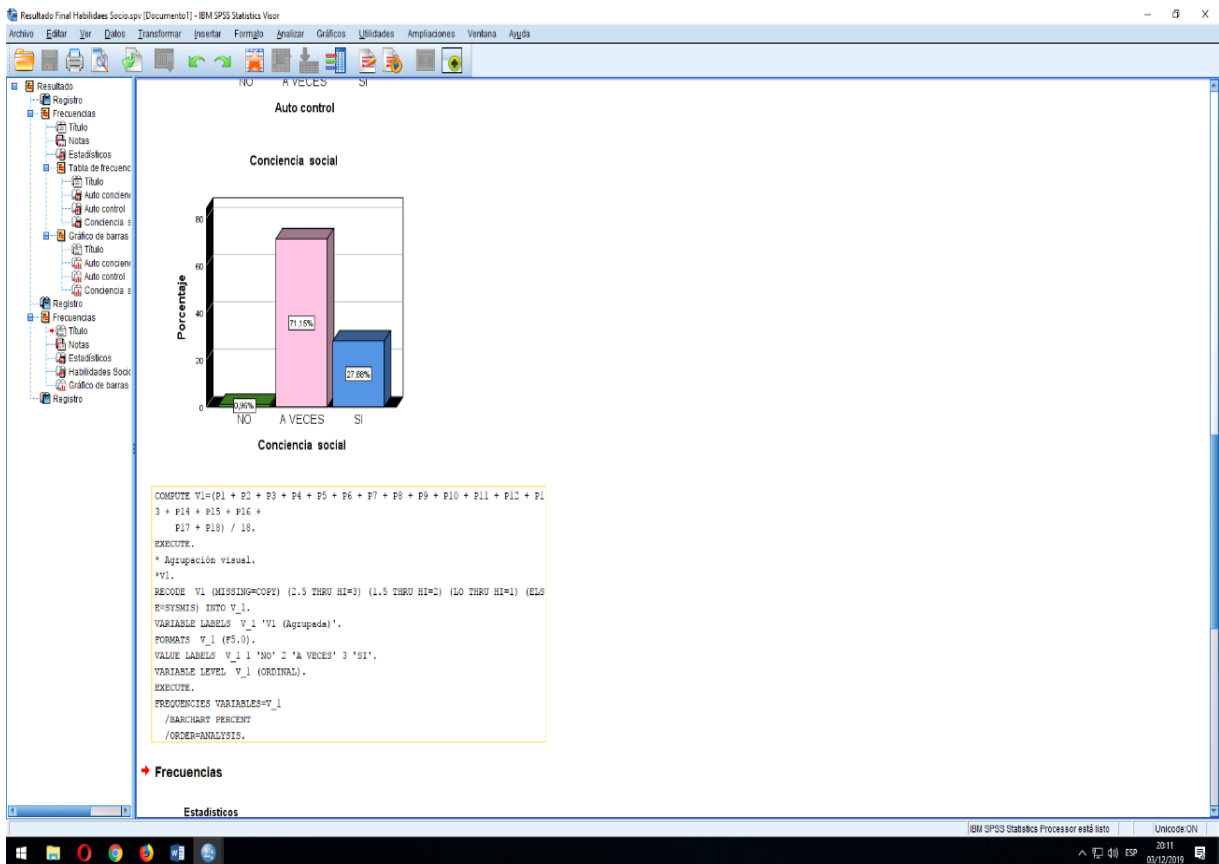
Resultado Final Habilidaes Socio.spv [Documento1] - IBM SPSS Statistics Visor

Archivo Editar Ver Datos Transformar Insertar Formato Analizar Gráficos Utilidades Ampliaciones Ventana Ayuda

Resultado
Registro
Frecuencias
Título
Notas
Estadísticos
Tabla de frecuenc
Título
Auto concien
Auto control
Conciencia s
Gráfico de barras
Título
Auto concien
Auto control
Conciencia s
Registro
Frecuencias
Título
Notas
Estadísticos
Habilidades Socic
Gráfico de barras
Registro

NO A VECES SI

Auto control

Conciencia social

80
60
40
20
0

Porcentaje

2,96%
71,15%
27,88%

NO A VECES SI

Conciencia social

COMPUTE V1=(P1 + P2 + P3 + P4 + P5 + P6 + P7 + P8 + P9 + P10 + P11 + P12 + P13 + P14 + P15 + P16 +
P17 + P18) / 18.
EXECUTE.
* Agrupación visual.
*V1.
RECODE V1 (MISSING=COPY) (2.5 THRU HI=3) (1.5 THRU HI=2) (LO THRU HI=1) (ELSE=SYSMIS) INTO V_1.
VARIABLE LABELS V_1 'V1 (Agrupada)'.
FORMATS V_1 (F5.0).
VALUE LABELS V_1 1 'NO' 2 'A VECES' 3 'SI'.
VARIABLE LEVEL V_1 (ORDINAL).
EXECUTE.
FREQUENCIES VARIABLES=V_1
/BARCHART PERCENT
/ORDER=ANALYSIS.

Frecuencias

Estadísticos

IBM SPSS Statistics Processor está listo
Unicode:ON

ESP 20:11 03/12/2019